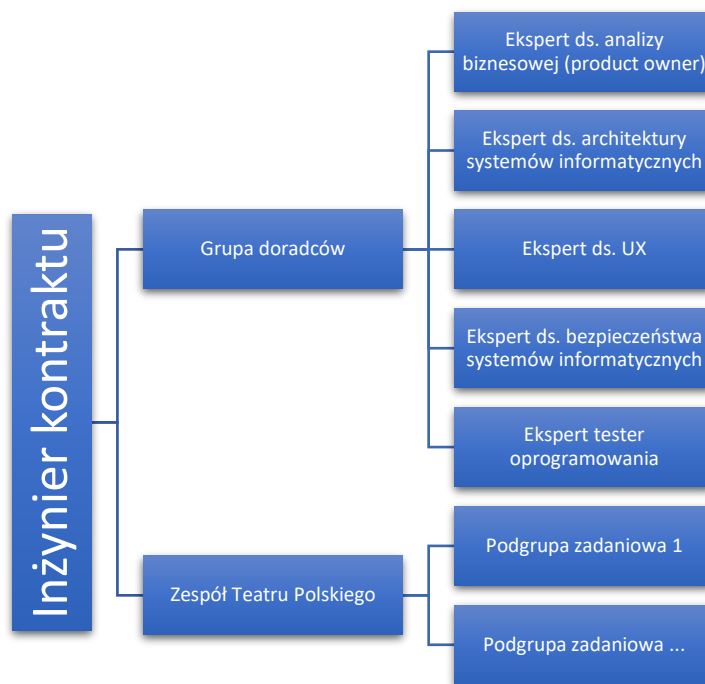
Inżynier kontraktu

Grupa doradców

Ekspert ds. analizy biznesowej (product owner)

Ekspert ds. architektury systemów informatycznych

Ekspert ds. UX

Ekspert ds. bezpieczeństwa systemów informatycznych

Ekspert tester oprogramowania

Zespół Teatru Polskiego

Podgrupa zadaniowa 1

Podgrupa zadaniowa ...